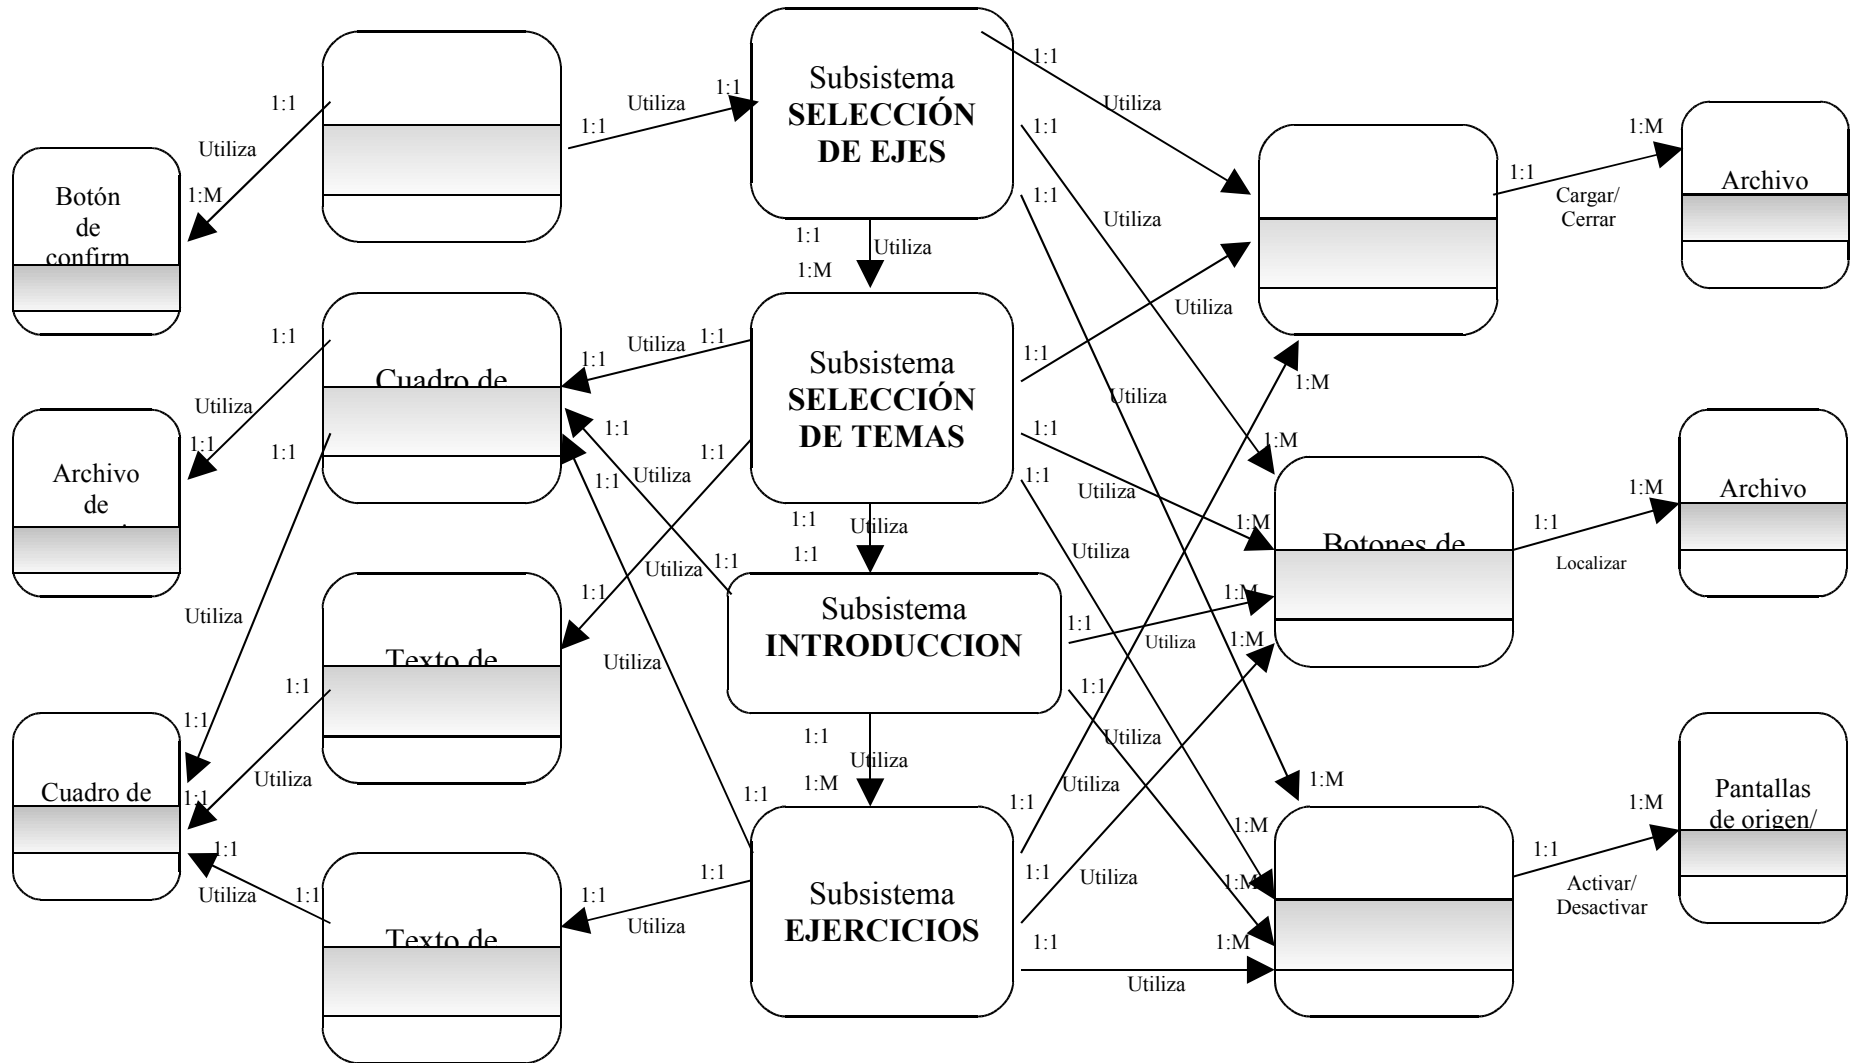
Subsistema
SELECCIÓN
DE EJES

Subsistema
SELECCIÓN
DE TEMAS

Subsistema
INTRODUCCION

Subsistema
EJERCICIOS

Botón
de
confirm

Archivo
de

Cuadro de

Cuadro de

Texto de

Texto de

Botones de

Archivo

Archivo

Pantallas
de origen/

1:1
Utiliza
1:M

Utiliza 1:1
1:1

1:1
Utiliza
1:1
Utiliza
1:1

Utiliza
1:1
1:M

Utiliza
1:1
1:1
1:1
Utiliza
1:1

Utiliza
1:1
1:1
Utiliza

1:1
Utiliza
1:1

1:1
1:1
Utiliza
1:1

1:1
Utiliza
1:1

Utiliza
1:1

1:1
Utiliza
1:M

1:1
Utiliza
1:1

1:1
Utiliza
1:1

1:1
Utiliza
1:1

1:1
Utiliza
1:1

1:1
Utiliza
1:M

Utiliza
1:1
1:1
1:1
Utiliza

1:1
1:1
1:1
1:1
Utiliza
Utiliza
Utiliza
Utiliza
Utiliza
Utiliza
Utiliza
Utiliza
Utiliza
Utiliza
1:1
1:1

1:M
1:M
1:M
1:M
1:M
1:M
1:M
1:M
1:M

1:1
Cargar/
Cerrar
1:M

1:1
Localizar
1:M

1:1
Activar/
Desactivar
1:M